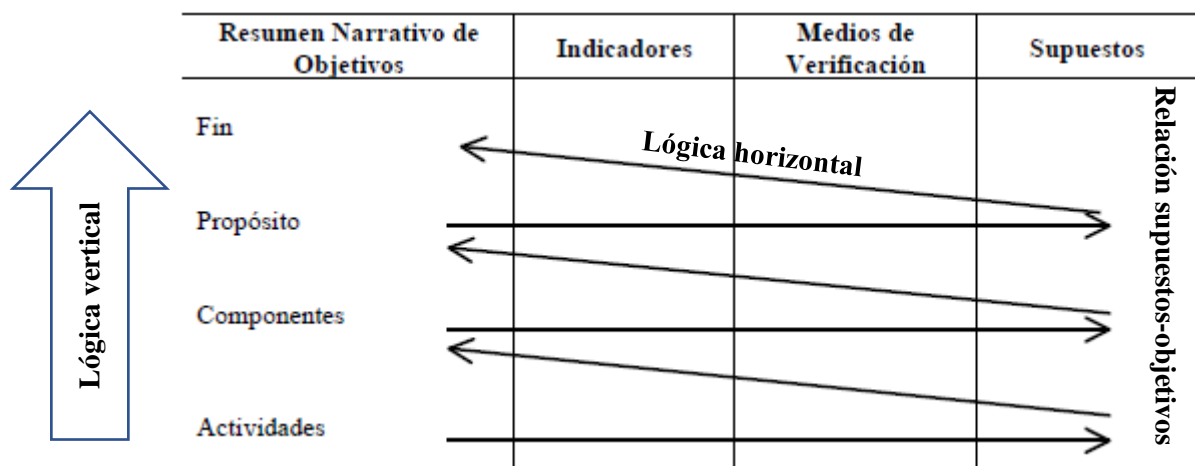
| Resumen Narrativo de Objetivos | Indicadores | Medios de Verificación | Supuestos |
|---|---|---|---|
| Fin | | | |
| Propósito | | | |
| Componentes | | | |
| Actividades | | | |

Lógica horizontal

Lógica vertical

Relación supuestos-objetivos